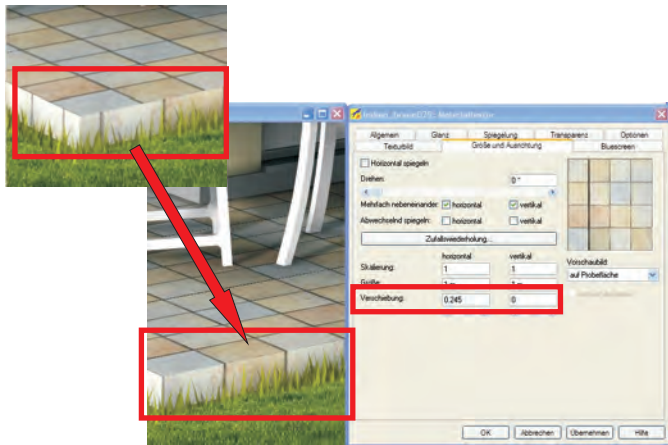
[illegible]

Allgemein | Glanz | Spiegelung | Transparenz | Optionen
Texturbild | Größe und Ausrichtung | Bluescreen

Horizontal spiegeln

Drehen: 0 °

Mehrfach nebeneinander: horizontal vertikal

Abwechselnd spiegeln: horizontal vertikal

Zufallswiederholung...

horizontal vertikal

Skalierung: 1 1

Größe: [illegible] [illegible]

Verschiebung: 0,245 0

Vorschaubild

auf Probefläche

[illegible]

OK | Abbrechen | Übernehmen | Hilfe